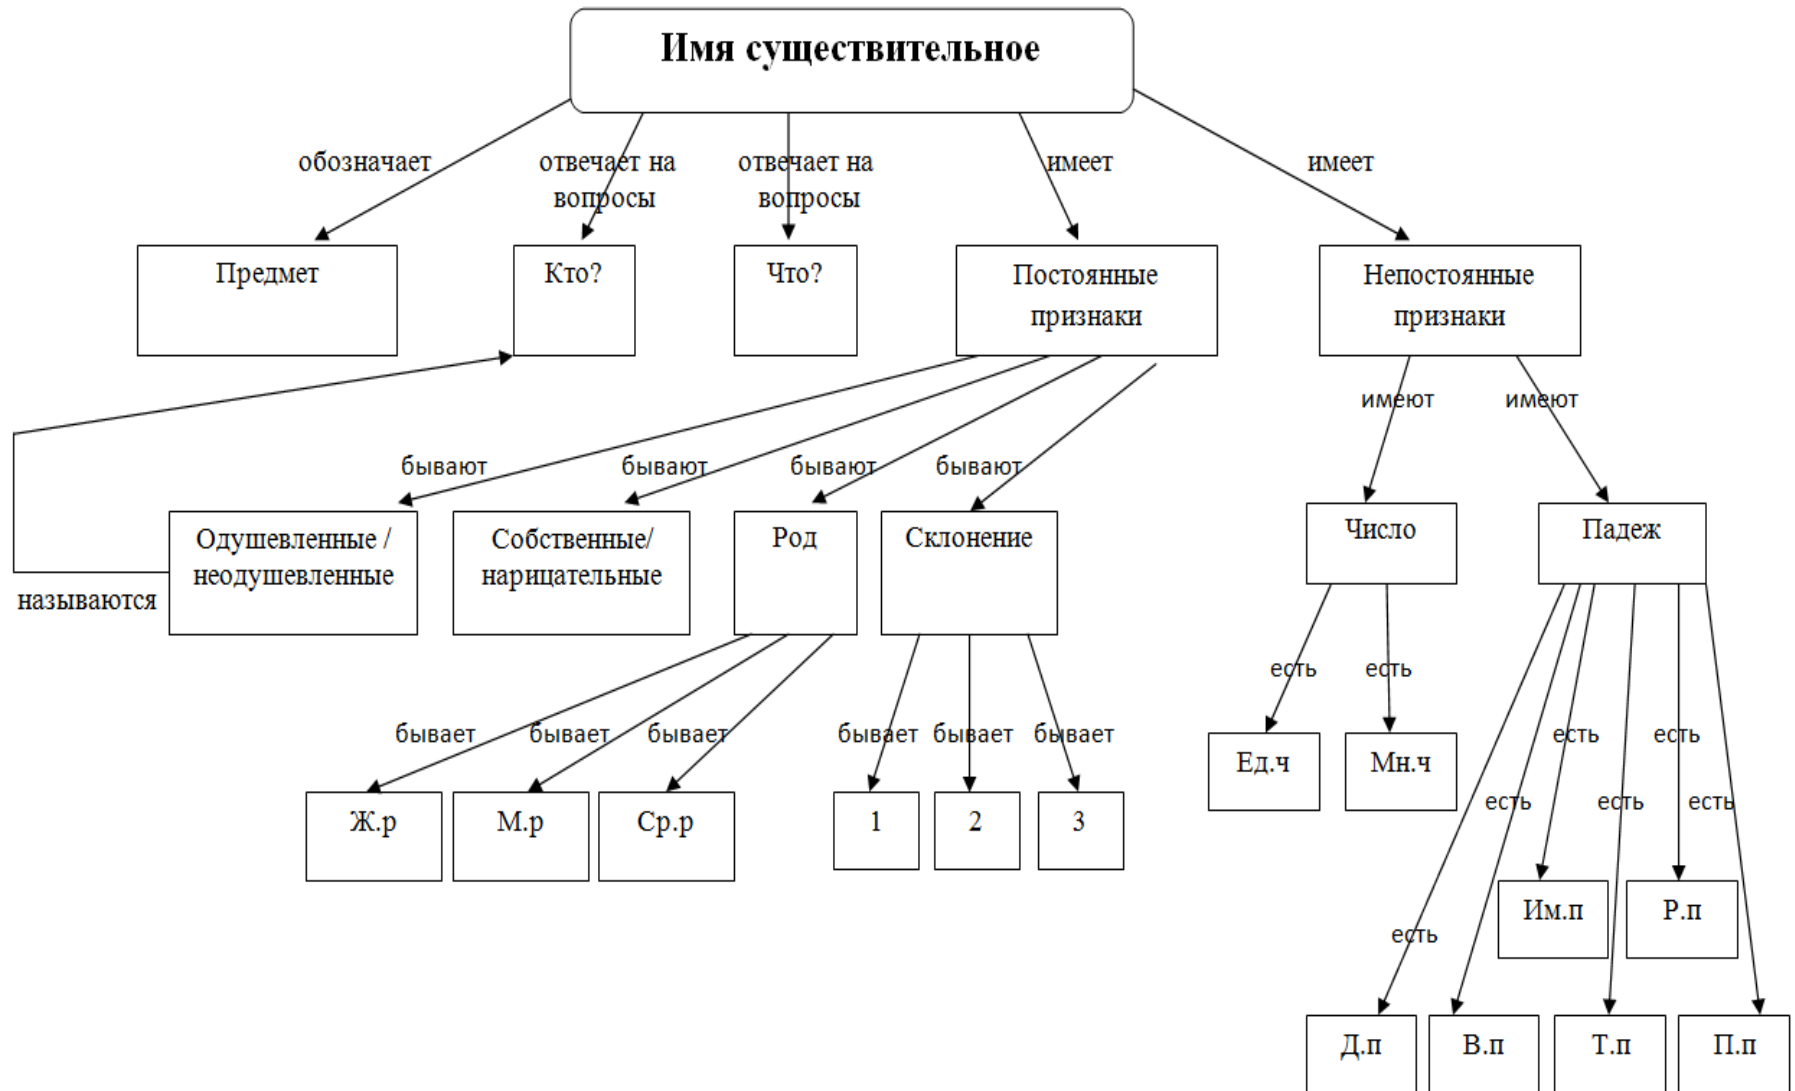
Имя существительное

обозначает
отвечает на вопросы
отвечает на вопросы
имеет
имеет

Предмет
Кто?
Что?
Постоянные признаки
Непостоянные признаки

бывают
бывают
бывают
бывают
имеют
имеют

называются

Одушевленные / неодушевленные
Собственные/ нарицательные
Род
Склонение
Число
Падеж

бывает
бывает
бывает
бывает
бывает
бывает
есть
есть
есть
есть
есть
есть
есть
есть

Ж.р
М.р
Ср.р
1
2
3
Ед.ч
Мн.ч
Им.п
Р.п
Д.п
В.п
Т.п
П.п